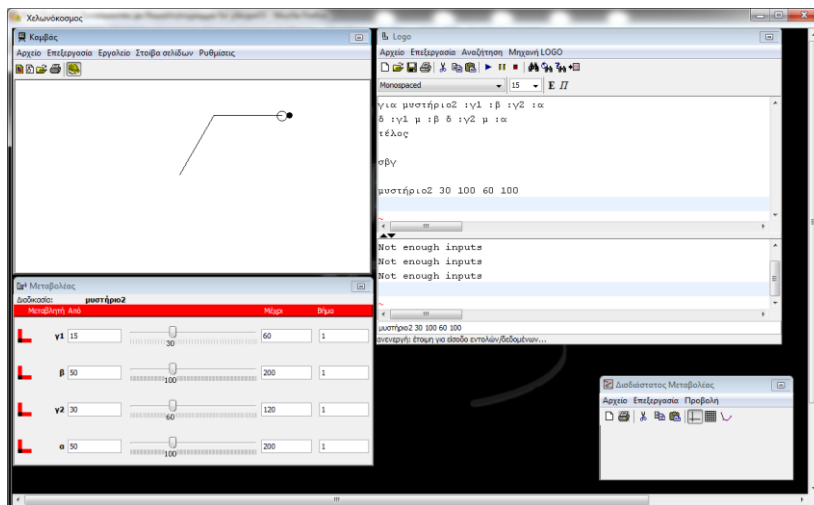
Χελωνόκοσμος

Καμβάς
Αρχείο Επεξεργασία Εργαλείο Στοίβα σελίδων Ρυθμίσεις

Logo
Αρχείο Επεξεργασία Αναζήτηση Μηχανή LOGO
Monospaced 15 E Π

για μυστήριο2 :γ1 :β :γ2 :α
δ :γ1 μ :β δ :γ2 μ :α
τέλος

σβγ

μυστήριο2 30 100 60 100

Not enough inputs
Not enough inputs
Not enough inputs

μυστήριο2 30 100 60 100
ανενεργή: έτοιμη για είσοδο εντολών/δεδομένων...

Μεταβολέας
Διαδικασία: μυστήριο2
Μεταβλητή Από Μέχρι Βήμα

| | Από | | Μέχρι | Βήμα |
|---|---|---|---|---|
| γ1 | 15 | 30 | 60 | 1 |
| β | 50 | 100 | 200 | 1 |
| γ2 | 30 | 60 | 120 | 1 |
| α | 50 | 100 | 200 | 1 |

Δισδιάστατος Μεταβολέας
Αρχείο Επεξεργασία Προβολή